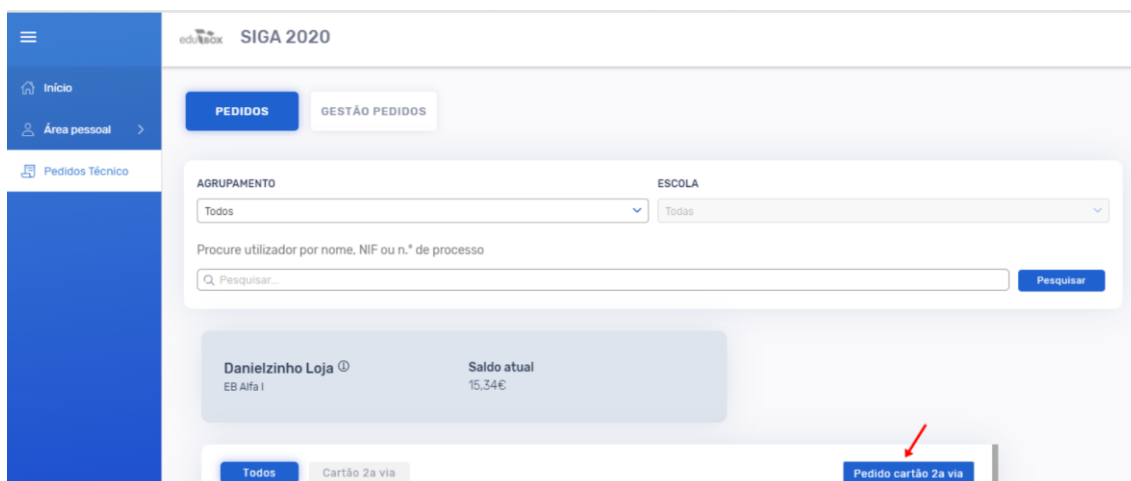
eduBOX SIGA 2020

Início
Área pessoal
Pedidos Técnico

PEDIDOS
GESTÃO PEDIDOS

AGRUPAMENTO
Todos
ESCOLA
Todas

Procure utilizador por nome, NIF ou n.º de processo
Pesquisar...
Pesquisar

Danielzinho Loja
EB Alfa I
Saldo atual
15,34€

Todos
Cartão 2a via
Pedido cartão 2a via